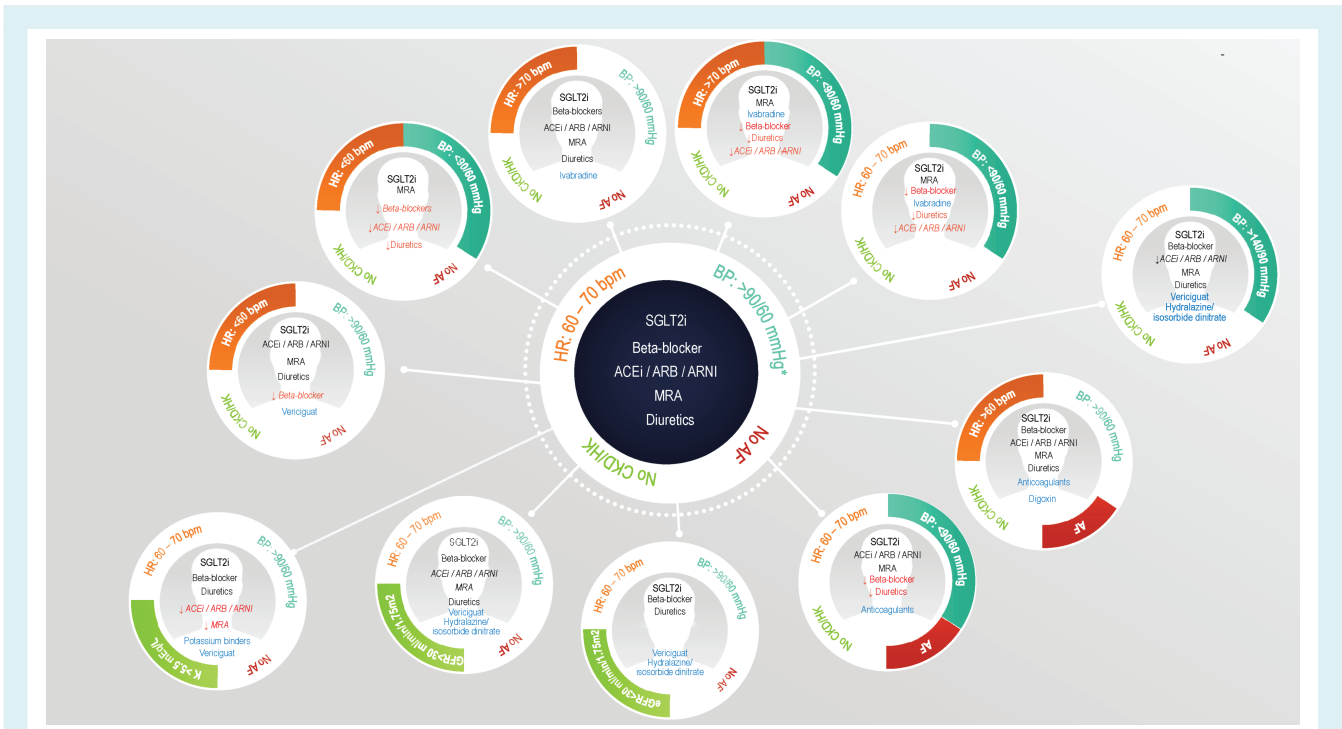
HR: 60 – 70 bpm
BP: >90/60 mmHg*
SGLT2i
Beta-blocker
ACEi / ARB / ARNI
MRA
Diuretics
No CKD/HK
No AF

HR: >70 bpm
BP: >90/60 mmHg
SGLT2i
Beta-blockers
ACEi / ARB / ARNI
MRA
Diuretics
Ivabradine
No CKD/HK
No AF

HR: >70 bpm
BP: <90/60 mmHg
SGLT2i
MRA
Ivabradine
↓ Beta-blocker
↓ Diuretics
↓ ACEi / ARB / ARNI
No CKD/HK
No AF

HR: <60 bpm
BP: <90/60 mmHg
SGLT2i
MRA
↓ Beta-blockers
↓ ACEi / ARB / ARNI
↓ Diuretics
No CKD/HK
No AF

HR: 60 – 70 bpm
BP: <90/60 mmHg
SGLT2i
MRA
↓ Beta-blocker
Ivabradine
↓ Diuretics
↓ ACEi / ARB / ARNI
No CKD/HK
No AF

HR: 60 – 70 bpm
BP: >140/90 mmHg
SGLT2i
Beta-blocker
↓ ACEi / ARB / ARNI
MRA
Diuretics
Vericiguat
Hydralazine/
isosorbide dinitrate
No CKD/HK
No AF

HR: <60 bpm
BP: >90/60 mmHg
SGLT2i
ACEi / ARB / ARNI
MRA
Diuretics
↓ Beta-blocker
Vericiguat
No CKD/HK
No AF

HR: >60 bpm
BP: >90/60 mmHg
SGLT2i
Beta-blocker
ACEi / ARB / ARNI
MRA
Diuretics
Anticoagulants
Digoxin
No CKD/HK
AF

HR: 60 – 70 bpm
BP: <90/60 mmHg
SGLT2i
ACEi / ARB / ARNI
MRA
↓ Beta-blocker
↓ Diuretics
Anticoagulants
No CKD/HK
AF

HR: 60 – 70 bpm
BP: >90/60 mmHg
SGLT2i
Beta-blocker
Diuretics
↓ ACEi / ARB / ARNI
↓ MRA
Potassium binders
Vericiguat
K >5.5 mEq/L
No AF

HR: 60 – 70 bpm
BP: >90/60 mmHg
SGLT2i
Beta-blocker
ACEi / ARB / ARNI
MRA
Diuretics
Vericiguat
Hydralazine/
isosorbide dinitrate
eGFR>30 ml/min/1.75m2
No AF

HR: 60 – 70 bpm
BP: >90/60 mmHg
SGLT2i
Beta-blocker
Diuretics
Vericiguat
Hydralazine/
isosorbide dinitrate
eGFR<30 ml/min/1.75m2
No AF